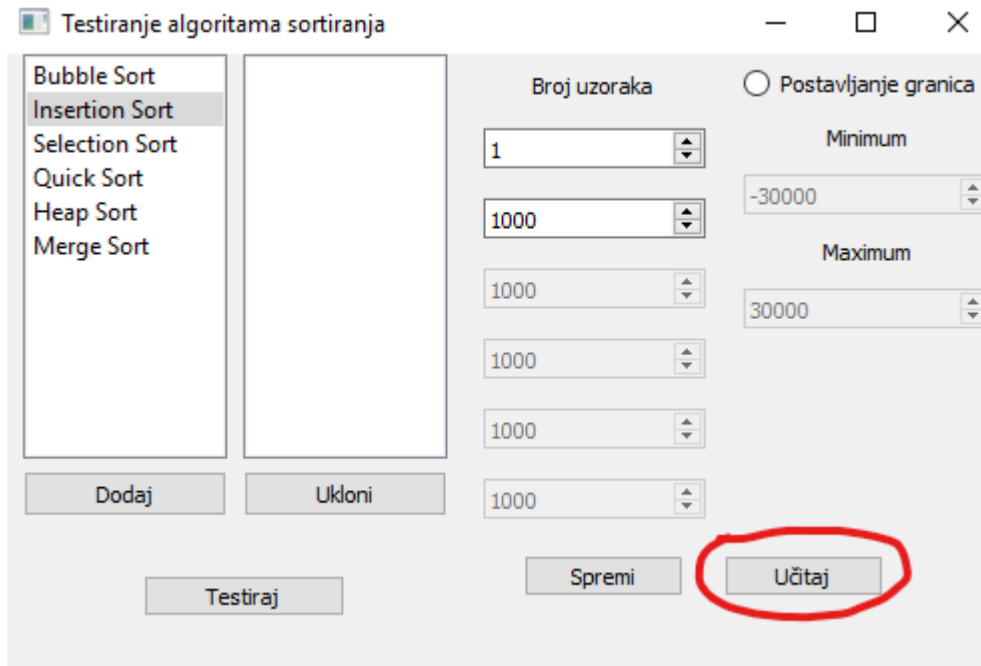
Testiranje algoritama sortiranja

Bubble Sort
Insertion Sort
Selection Sort
Quick Sort
Heap Sort
Merge Sort

Broj uzoraka

Postavljanje granica

1

1000

1000

1000

1000

1000

Minimum

-30000

Maximum

30000

Dodaj

Ukloni

Testiraj

Spremi

Učitaj